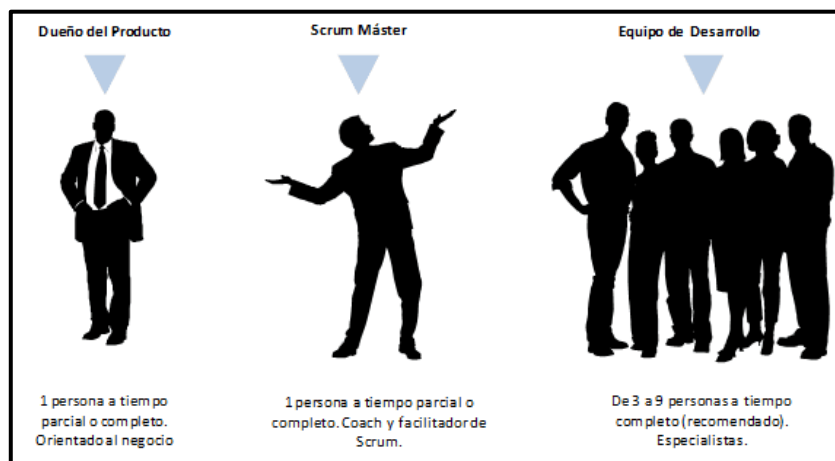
Dueño del Producto

Scrum Máster

Equipo de Desarrollo

1 persona a tiempo parcial o completo. Orientado al negocio

1 persona a tiempo parcial o completo. Coach y facilitador de Scrum.

De 3 a 9 personas a tiempo completo (recomendado). Especialistas.